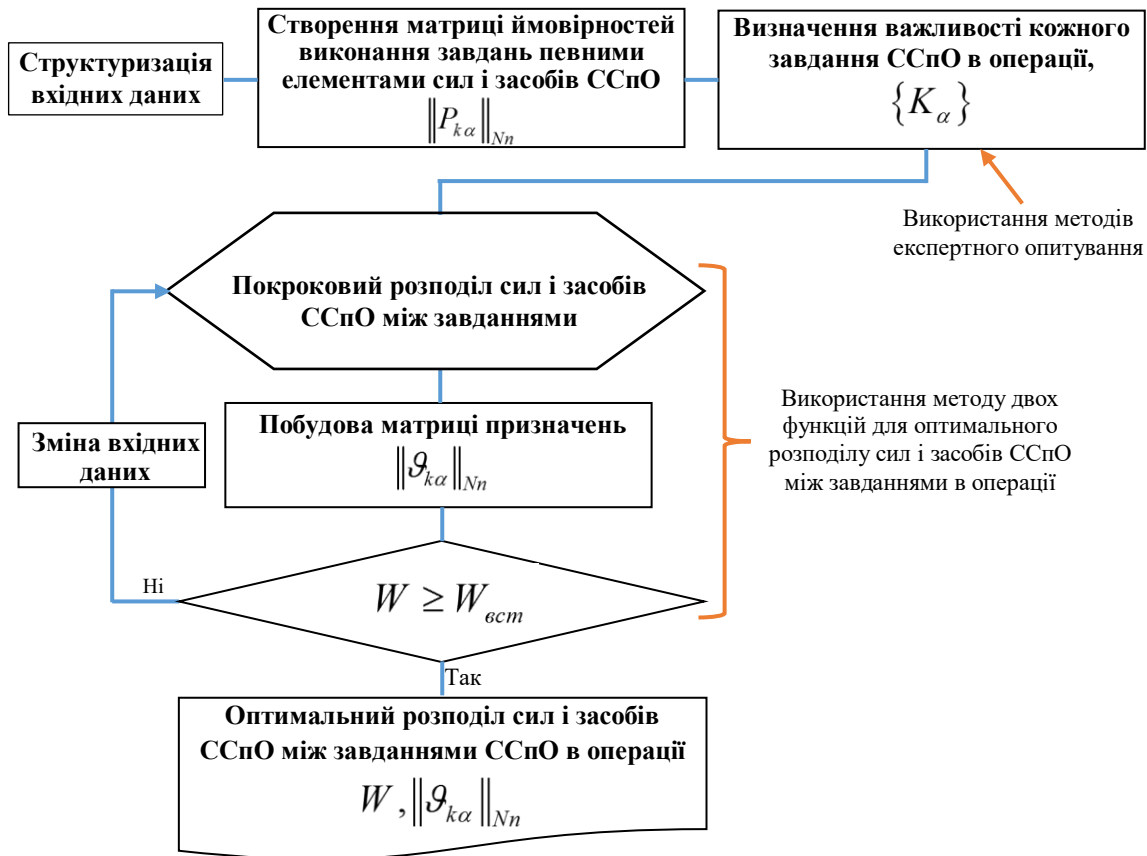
Структуризація вхідних даних

Створення матриці ймовірностей виконання завдань певними елементами сил і засобів ССпО $\left\| P_{k\alpha} \right\|_{Nn}$

Визначення важливості кожного завдання ССпО в операції, $\left\{ K_{\alpha} \right\}$

Використання методів експертного опитування

Покроковий розподіл сил і засобів ССпО між завданнями

Побудова матриці призначень $\left\| \vartheta_{k\alpha} \right\|_{Nn}$

Зміна вхідних даних

Використання методу двох функцій для оптимального розподілу сил і засобів ССпО між завданнями в операції

Ні

$W \geq W_{вст}$

Так

Оптимальний розподіл сил і засобів ССпО між завданнями ССпО в операції $W, \left\| \vartheta_{k\alpha} \right\|_{Nn}$